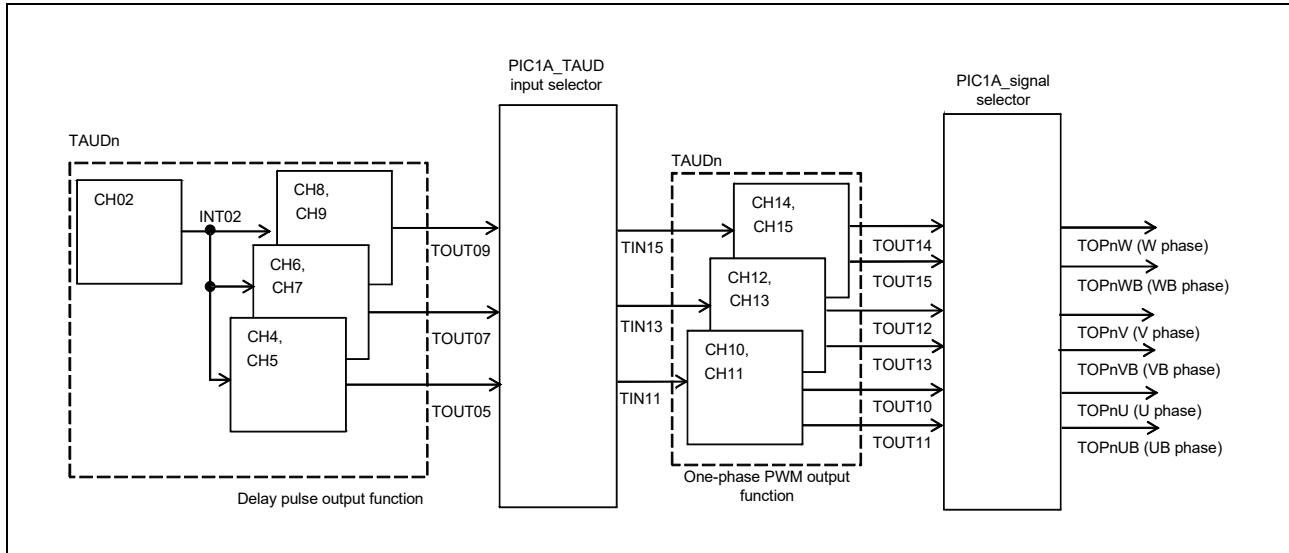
PIC1A_TAUD input selector

PIC1A_signal selector

TAUDn

CH02

INT02

CH8, CH9

CH6, CH7

CH4, CH5

TOUT09

TOUT07

TOUT05

Delay pulse output function

TAUDn

TIN15

TIN13

TIN11

CH14, CH15

CH12, CH13

CH10, CH11

TOUT14

TOUT15

TOUT12

TOUT13

TOUT10

TOUT11

One-phase PWM output function

TOPnW (W phase)

TOPnWB (WB phase)

TOPnV (V phase)

TOPnVB (VB phase)

TOPnU (U phase)

TOPnUB (UB phase)